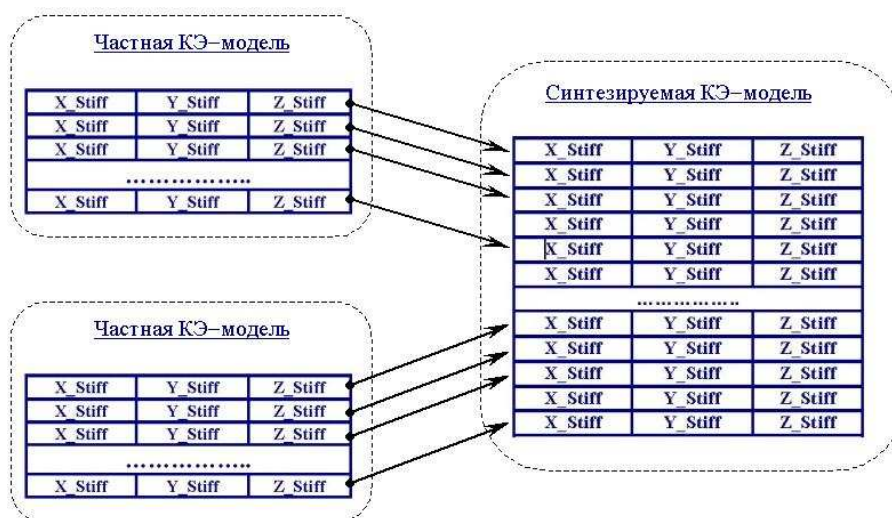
Частная КЭ–модель

| X_Stiff | Y_Stiff | Z_Stiff |
|---|---|---|
| X_Stiff | Y_Stiff | Z_Stiff |
| X_Stiff | Y_Stiff | Z_Stiff |
| ……………… | | |
| X_Stiff | Y_Stiff | Z_Stiff |

Частная КЭ–модель

| X_Stiff | Y_Stiff | Z_Stiff |
|---|---|---|
| X_Stiff | Y_Stiff | Z_Stiff |
| X_Stiff | Y_Stiff | Z_Stiff |
| ……………… | | |
| X_Stiff | Y_Stiff | Z_Stiff |

Синтезируемая КЭ–модель

| X_Stiff | Y_Stiff | Z_Stiff |
|---|---|---|
| X_Stiff | Y_Stiff | Z_Stiff |
| X_Stiff | Y_Stiff | Z_Stiff |
| X_Stiff | Y_Stiff | Z_Stiff |
| X_Stiff | Y_Stiff | Z_Stiff |
| X_Stiff | Y_Stiff | Z_Stiff |
| ……………… | | |
| X_Stiff | Y_Stiff | Z_Stiff |
| X_Stiff | Y_Stiff | Z_Stiff |
| X_Stiff | Y_Stiff | Z_Stiff |
| X_Stiff | Y_Stiff | Z_Stiff |
| X_Stiff | Y_Stiff | Z_Stiff |